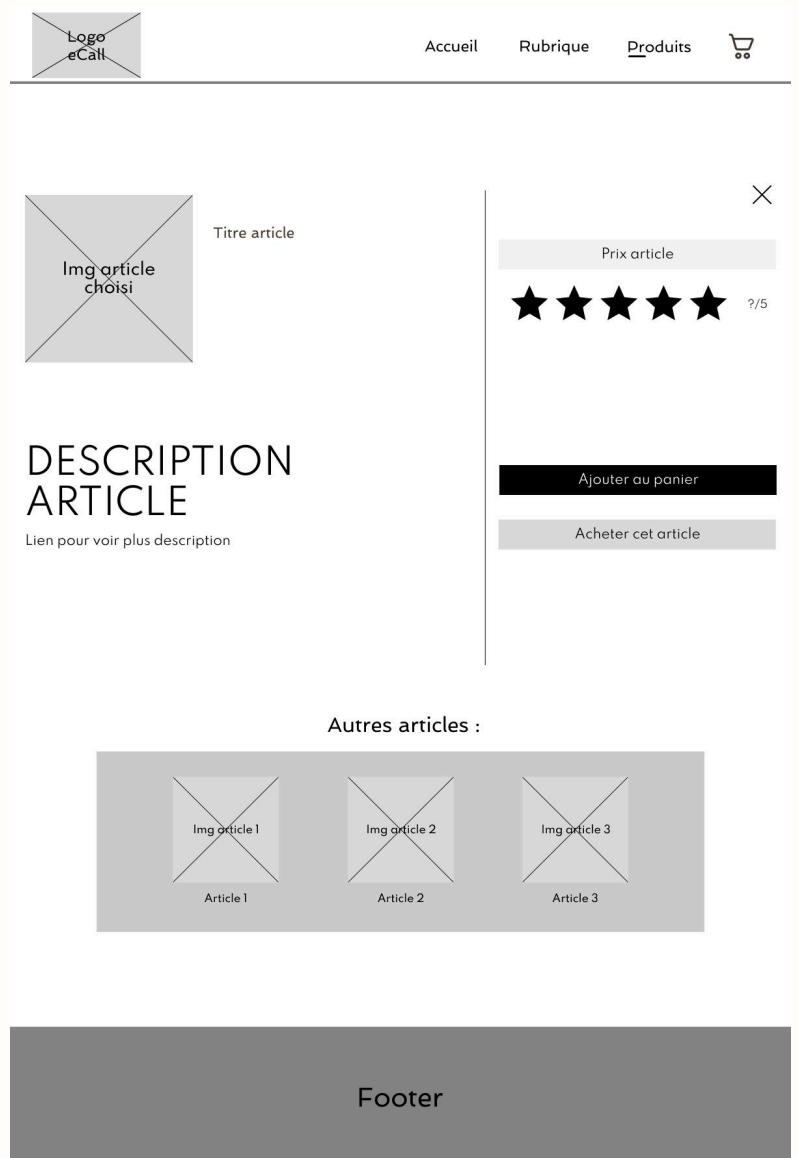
Logo eCall

Accueil Rubrique Produits

Img article choisi

Titre article

Prix article

?/5

DESCRIPTION ARTICLE

Lien pour voir plus description

Ajouter au panier

Acheter cet article

Autres articles :

Img article 1

Article 1

Img article 2

Article 2

Img article 3

Article 3

Footer